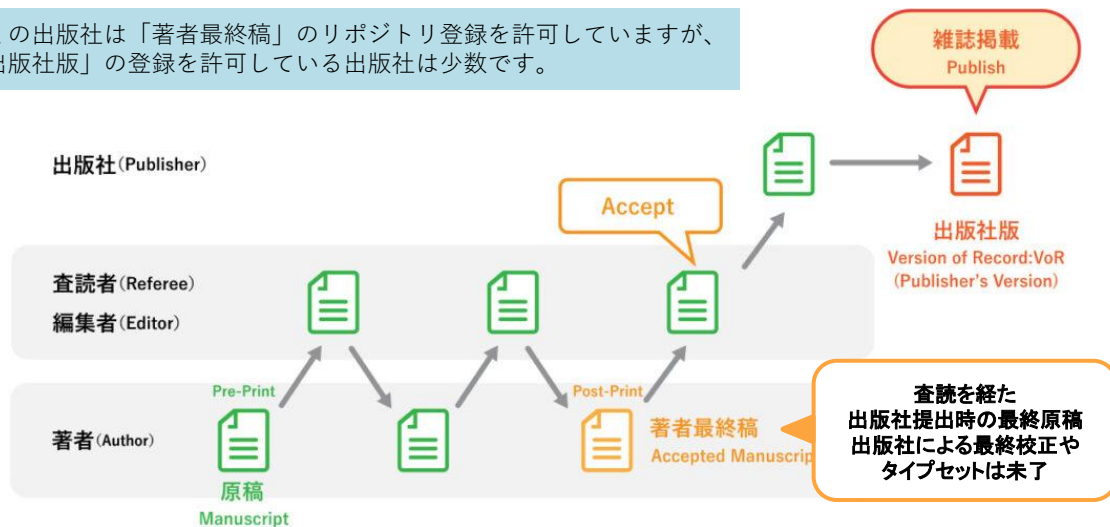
の出版社は「著者最終稿」のリポジトリ登録を許可していますが、出版社版」の登録を許可している出版社は少数です。

雑誌掲載
Publish

出版社(Publisher)

Accept

出版社版
Version of Record:VoR
(Publisher's Version)

査読者(Referee)
編集者(Editor)

Pre-Print

Post-Print

著者(Author)

著者最終稿
Accepted Manuscrip

原稿
Manuscript

査読を経た
出版社提出時の最終原稿
出版社による最終校正や
タイプセットは未了